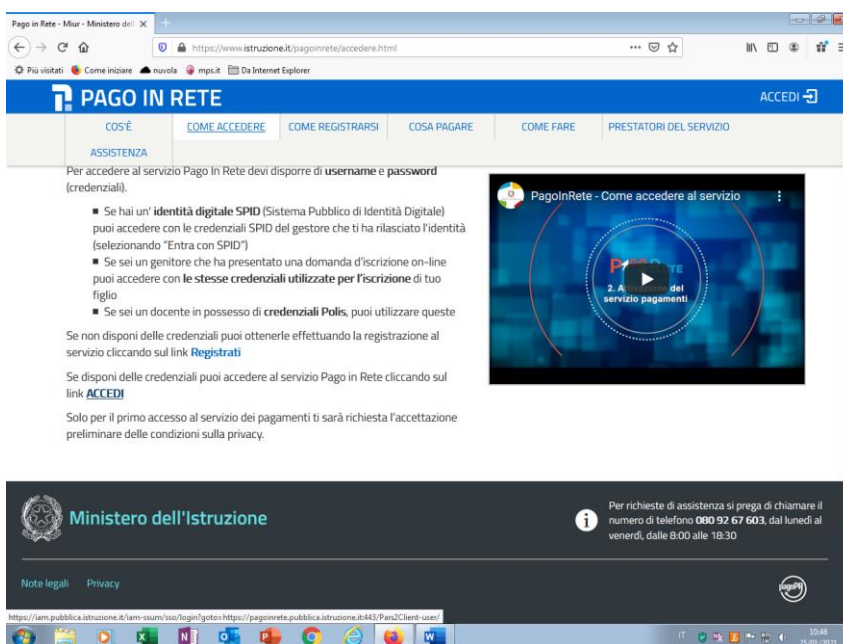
Pago in Rete - Miur - Ministero dell ×

https://www.istruzione.it/pagoinrete/accedere.html

Più visitati Come iniziare nuvola mps.it Da Internet Explorer

PAGO IN RETE

ACCEDI

COS'È COME ACCEDERE COME REGISTRARSI COSA PAGARE COME FARE PRESTATORI DEL SERVIZIO

ASSISTENZA

Per accedere al servizio Pago In Rete devi disporre di **username** e **password** (credenziali).

- Se hai un' **identità digitale SPID** (Sistema Pubblico di Identità Digitale) puoi accedere con le credenziali SPID del gestore che ti ha rilasciato l'identità (selezionando "Entra con SPID")
- Se sei un genitore che ha presentato una domanda d'iscrizione on-line puoi accedere con **le stesse credenziali utilizzate per l'iscrizione** di tuo figlio
- Se sei un docente in possesso di **credenziali Polis**, puoi utilizzare queste

Se non disponi delle credenziali puoi ottenerle effettuando la registrazione al servizio cliccando sul link **Registrati**

Se disponi delle credenziali puoi accedere al servizio Pago in Rete cliccando sul link **ACCEDI**

Solo per il primo accesso al servizio dei pagamenti ti sarà richiesta l'accettazione preliminare delle condizioni sulla privacy.

PagoInRete - Come accedere al servizio

2. Attivazione del servizio pagamenti

Ministero dell'Istruzione

Per richieste di assistenza si prega di chiamare il numero di telefono **080 92 67 603**, dal lunedì al venerdì, dalle 8:00 alle 18:30

Note legali Privacy

https://iam.pubblica.istruzione.it/iam-ssum/sso/login?goto=https://pagoinrete.pubblica.istruzione.it:443/Pars2Client-user/

10:46
25/01/2021